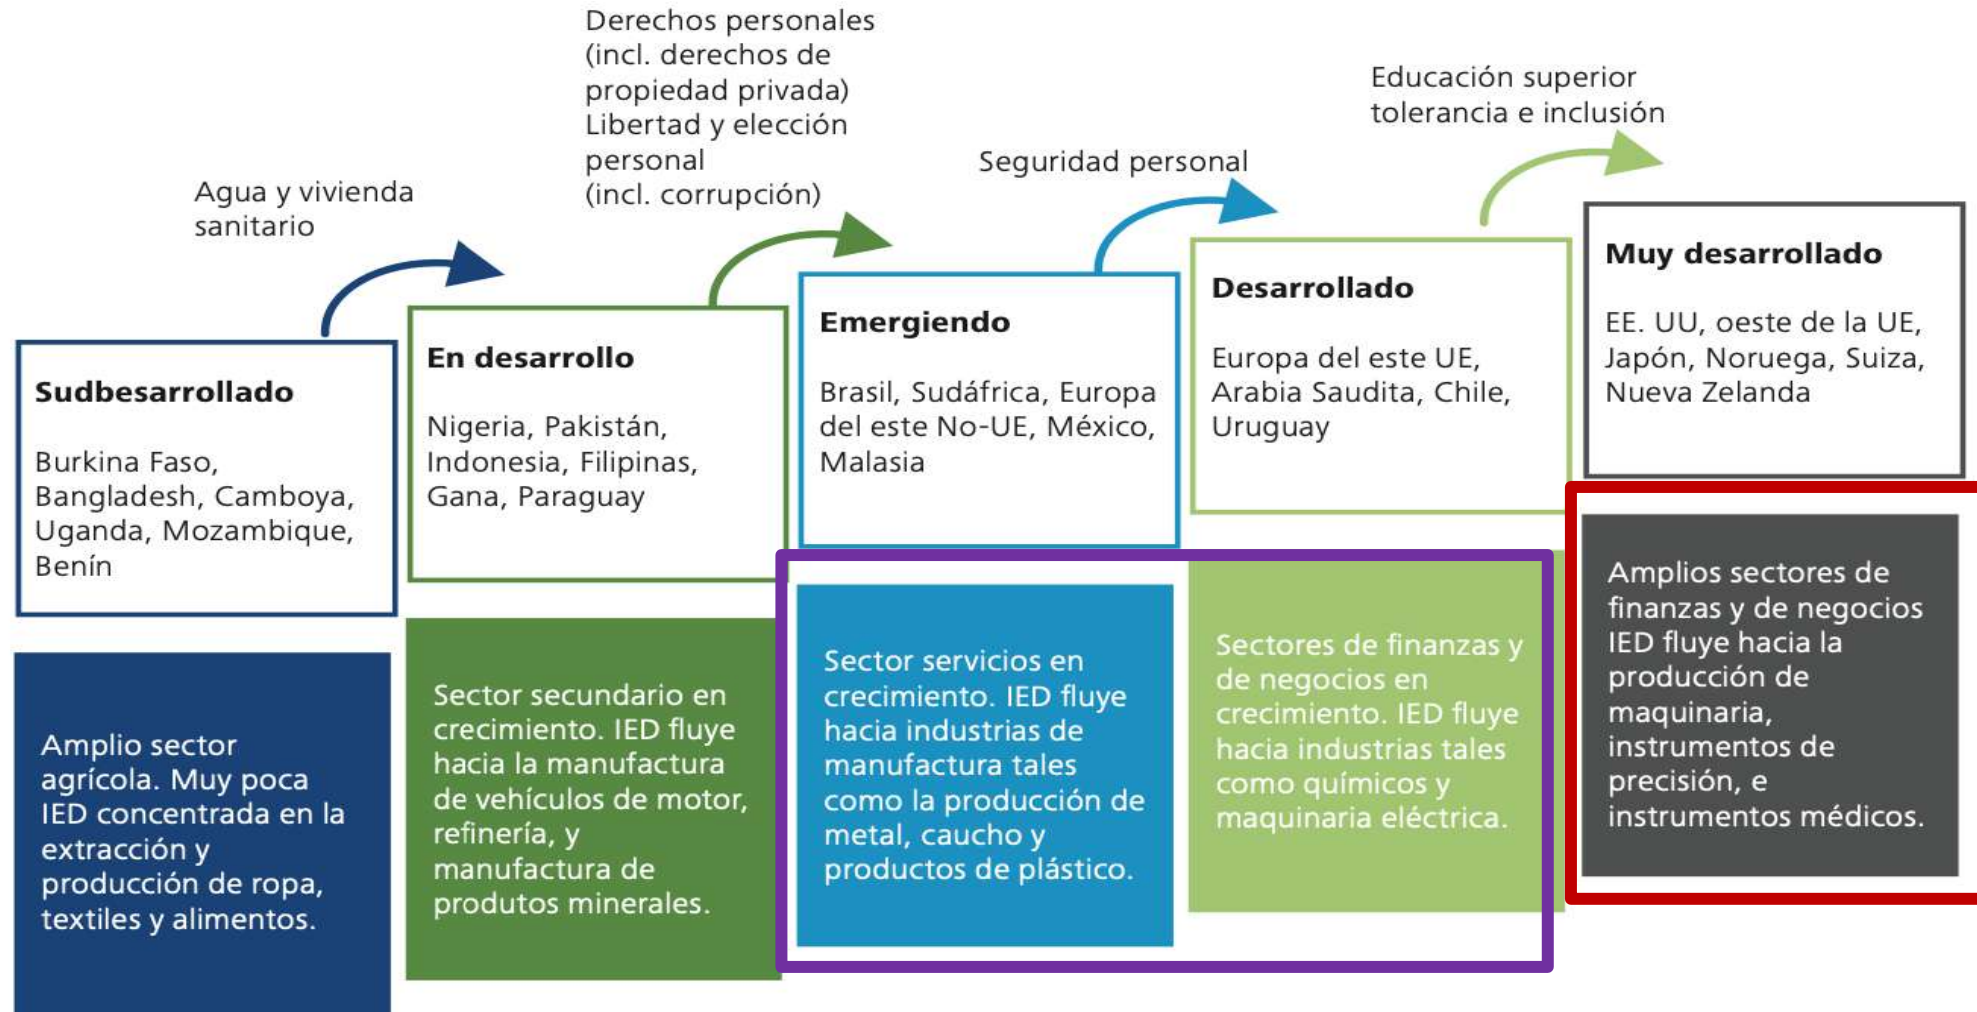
Agua y vivienda sanitario

Derechos personales (incl. derechos de propiedad privada) Libertad y elección personal (incl. corrupción)

Seguridad personal

Educación superior tolerancia e inclusión

**Sudbesarrollado**

Burkina Faso, Bangladesh, Camboya, Uganda, Mozambique, Benín

**En desarrollo**

Nigeria, Pakistán, Indonesia, Filipinas, Gana, Paraguay

**Emergiendo**

Brasil, Sudáfrica, Europa del este No-UE, México, Malasia

**Desarrollado**

Europa del este UE, Arabia Saudita, Chile, Uruguay

**Muy desarrollado**

EE. UU, oeste de la UE, Japón, Noruega, Suiza, Nueva Zelanda

Amplio sector agrícola. Muy poca IED concentrada en la extracción y producción de ropa, textiles y alimentos.

Sector secundario en crecimiento. IED fluye hacia la manufactura de vehículos de motor, refinería, y manufactura de produtos minerales.

Sector servicios en crecimiento. IED fluye hacia industrias de manufactura tales como la producción de metal, caucho y productos de plástico.

Sectores de finanzas y de negocios en crecimiento. IED fluye hacia industrias tales como químicos y maquinaria eléctrica.

Amplios sectores de finanzas y de negocios IED fluye hacia la producción de maquinaria, instrumentos de precisión, e instrumentos médicos.